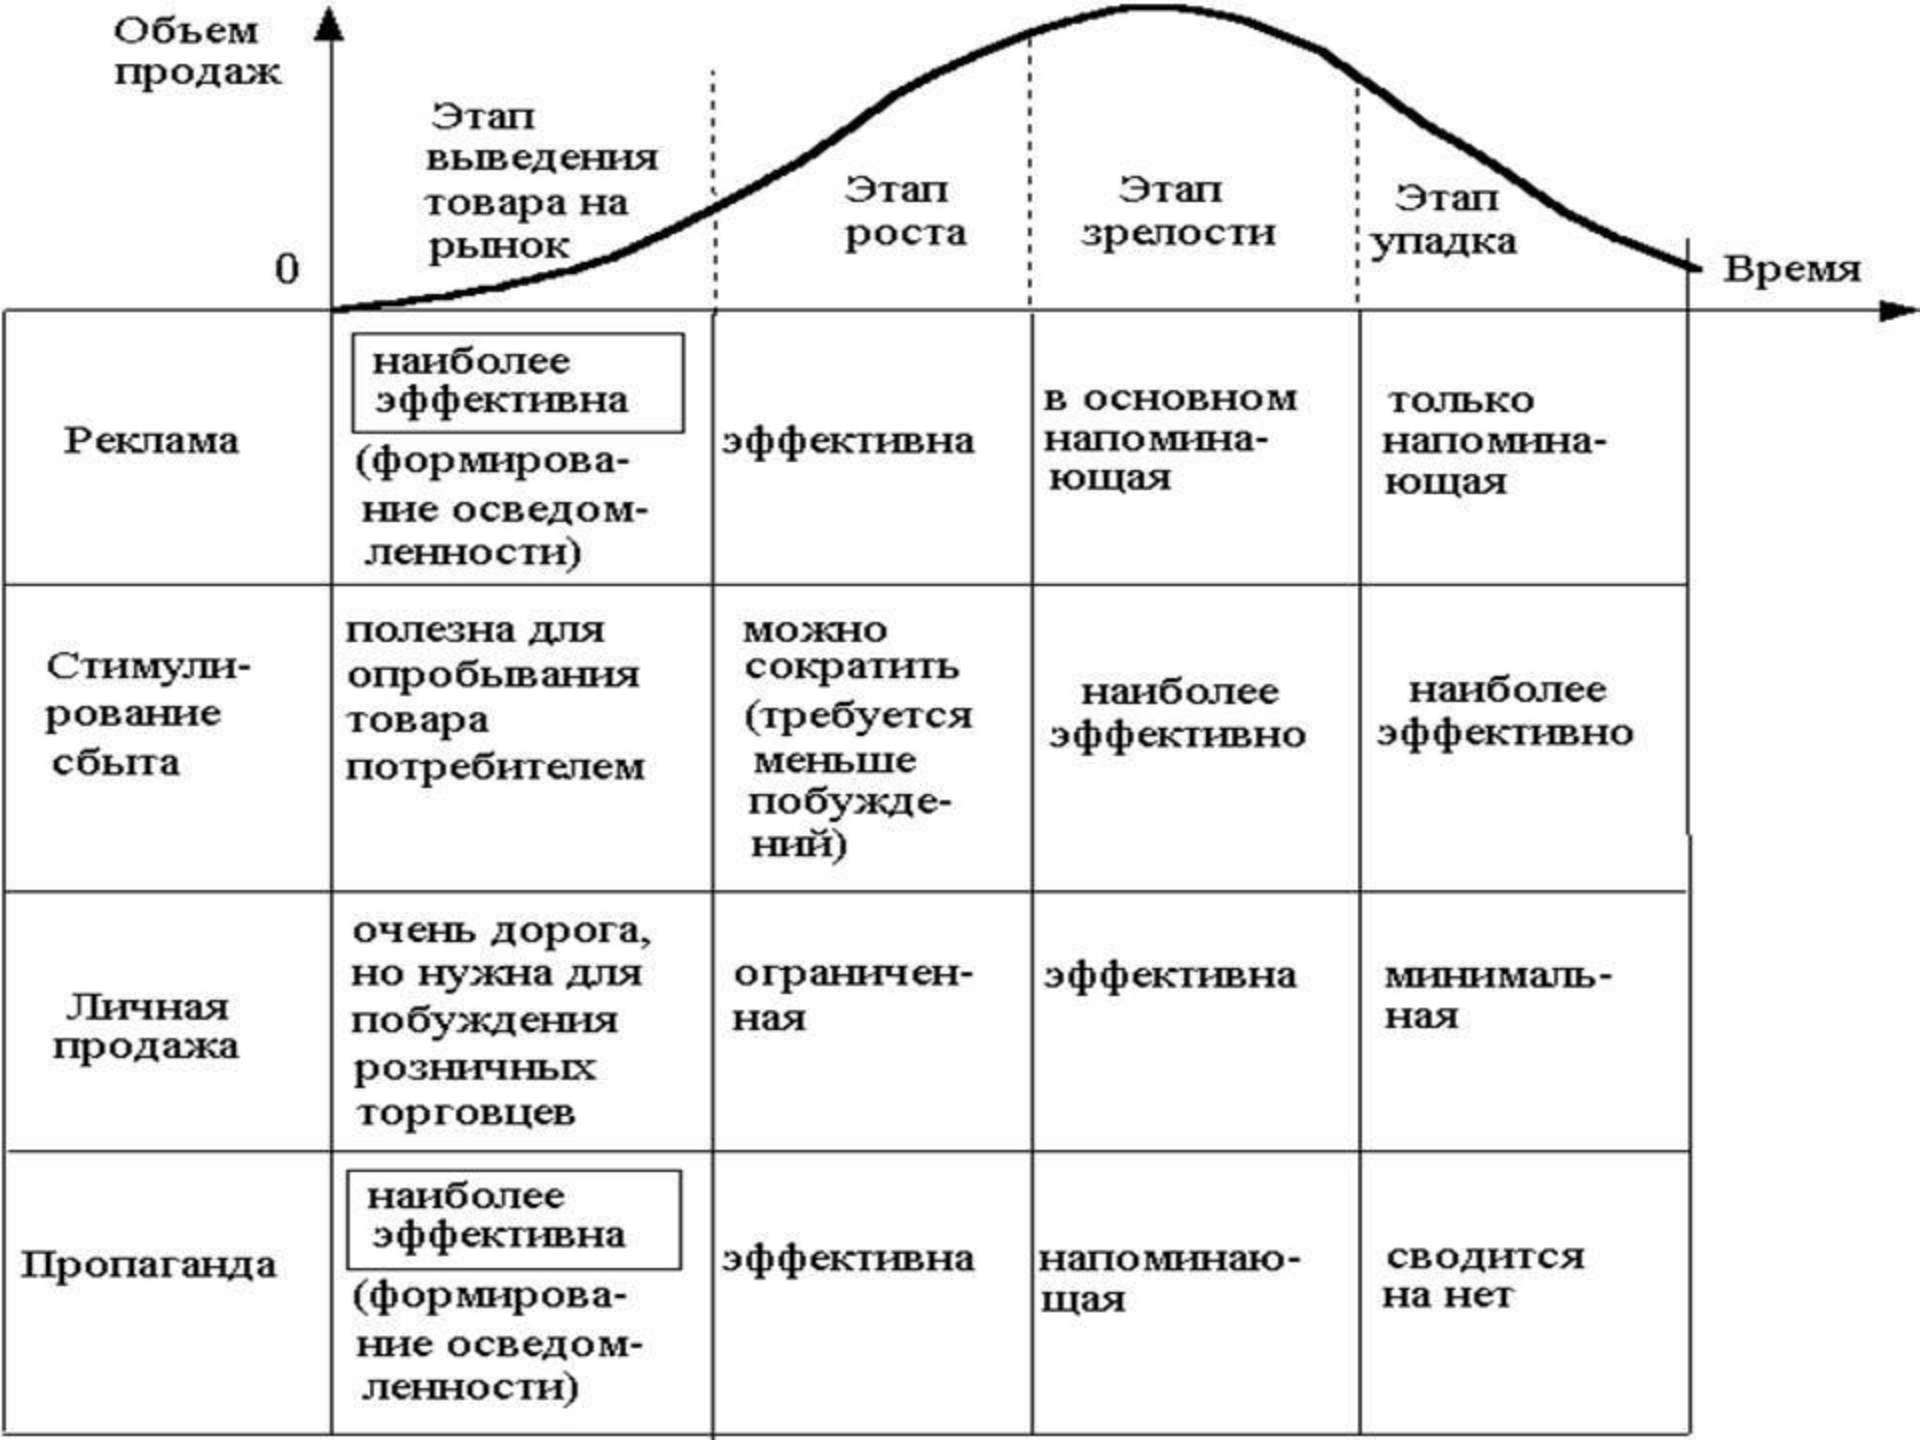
Объем продаж

0

Этап выведения товара на рынок

Этап роста

Этап зрелости

Этап упадка

Время

| | | | | |
|---|---|---|---|---|
| Реклама | наиболее эффективна (формирование осведомленности) | эффективна | в основном напоминающая | только напоминающая |
| Стимулирование сбыта | полезна для опробывания товара потребителем | можно сократить (требуется меньше побуждений) | наиболее эффективно | наиболее эффективно |
| Личная продажа | очень дорога, но нужна для побуждения розничных торговцев | ограниченная | эффективна | минимальная |
| Пропаганда | наиболее эффективна (формирование осведомленности) | эффективна | напоминающая | сводится на нет |